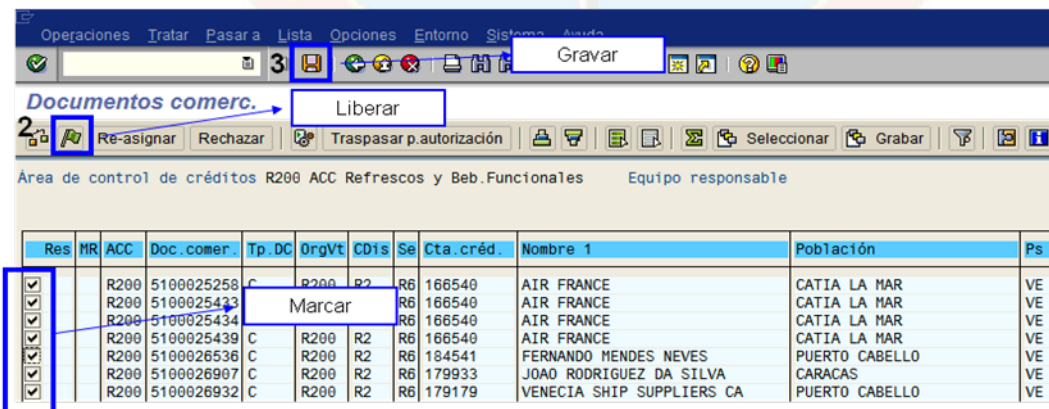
Operaciones Tratar Pasar a Lista Opciones Entorno Sistema Ayuda

3 Gravar

Documentos comerc.

Liberar

2 Re-asignar Rechazar Traspasar p.autorización Seleccionar Grabar

Área de control de créditos R200 ACC Refrescos y Beb.Funcionales Equipo responsable

| Res | MR | ACC | Doc.comer. | Tp.DC | OrgVt | CDis | Se | Cta.créd. | Nombre 1 | Población | Ps |
|---|---|---|---|---|---|---|---|---|---|---|---|
| ☑ | | R200 | 5100025258 | C | R200 | R2 | R6 | 166540 | AIR FRANCE | CATIA LA MAR | VE |
| ☑ | | R200 | 5100025433 | | | | R6 | 166540 | AIR FRANCE | CATIA LA MAR | VE |
| ☑ | | R200 | 5100025434 | | | | R6 | 166540 | AIR FRANCE | CATIA LA MAR | VE |
| ☑ | | R200 | 5100025439 | C | R200 | R2 | R6 | 166540 | AIR FRANCE | CATIA LA MAR | VE |
| ☑ | | R200 | 5100026536 | C | R200 | R2 | R6 | 184541 | FERNANDO MENDES NEVES | PUERTO CABELLO | VE |
| ☑ | | R200 | 5100026907 | C | R200 | R2 | R6 | 179933 | JOAO RODRIGUEZ DA SILVA | CARACAS | VE |
| ☑ | | R200 | 5100026932 | C | R200 | R2 | R6 | 179179 | VENECIA SHIP SUPPLIERS CA | PUERTO CABELLO | VE |

Marcar